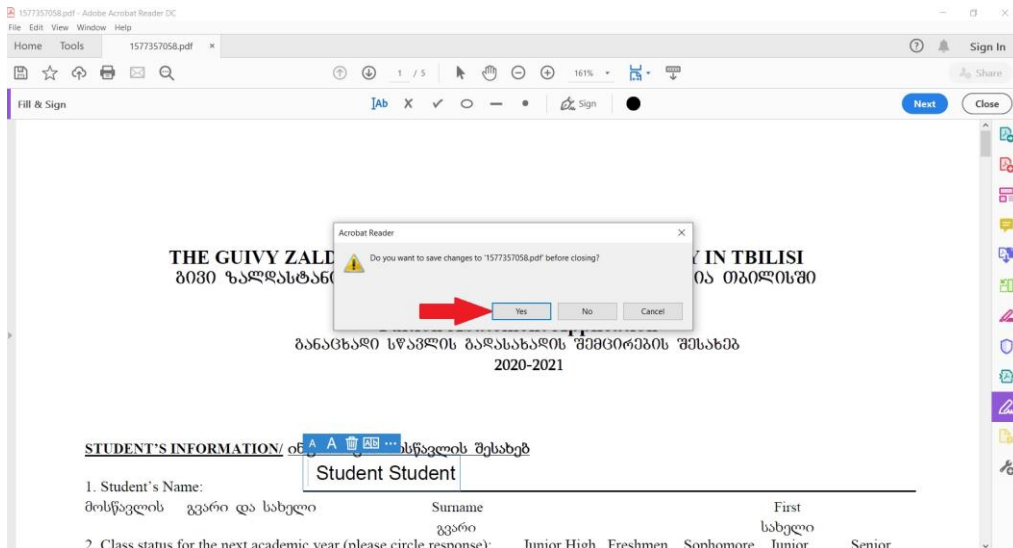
1577357058.pdf - Adobe Acrobat Reader DC
File Edit View Window Help
Home Tools 1577357058.pdf ×
Sign In
1 / 5 161%
Share
Fill & Sign
Sign
Next Close

THE GUIVY ZALD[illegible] Y IN TBILISI
გივი ზალდასტანი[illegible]ია თბილისში

Acrobat Reader
Do you want to save changes to '1577357058.pdf' before closing?
Yes No Cancel

განაცხადი სწავლის გადასახადის შემცირების შესახებ
2020-2021

STUDENT'S INFORMATION/ ინ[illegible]სწავლის შესახებ
Student Student
1. Student's Name:
მოსწავლის გვარი და სახელი Surname First
გვარი სახელი
2. Class status for the next academic year (please circle response): Junior High Freshmen Sophomore Junior Senior